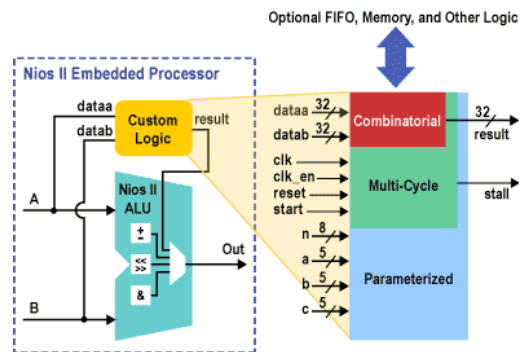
Optional FIFO, Memory, and Other Logic

Nios II Embedded Processor

dataa
datab
Custom Logic
result
A
B
Nios II ALU
+
-
<<
>>
&
Out

dataa 32
datab 32
Combinatorial
32
result
clk
clk_en
reset
start
Multi-Cycle
stall
n 8
a 5
b 5
c 5
Parameterized